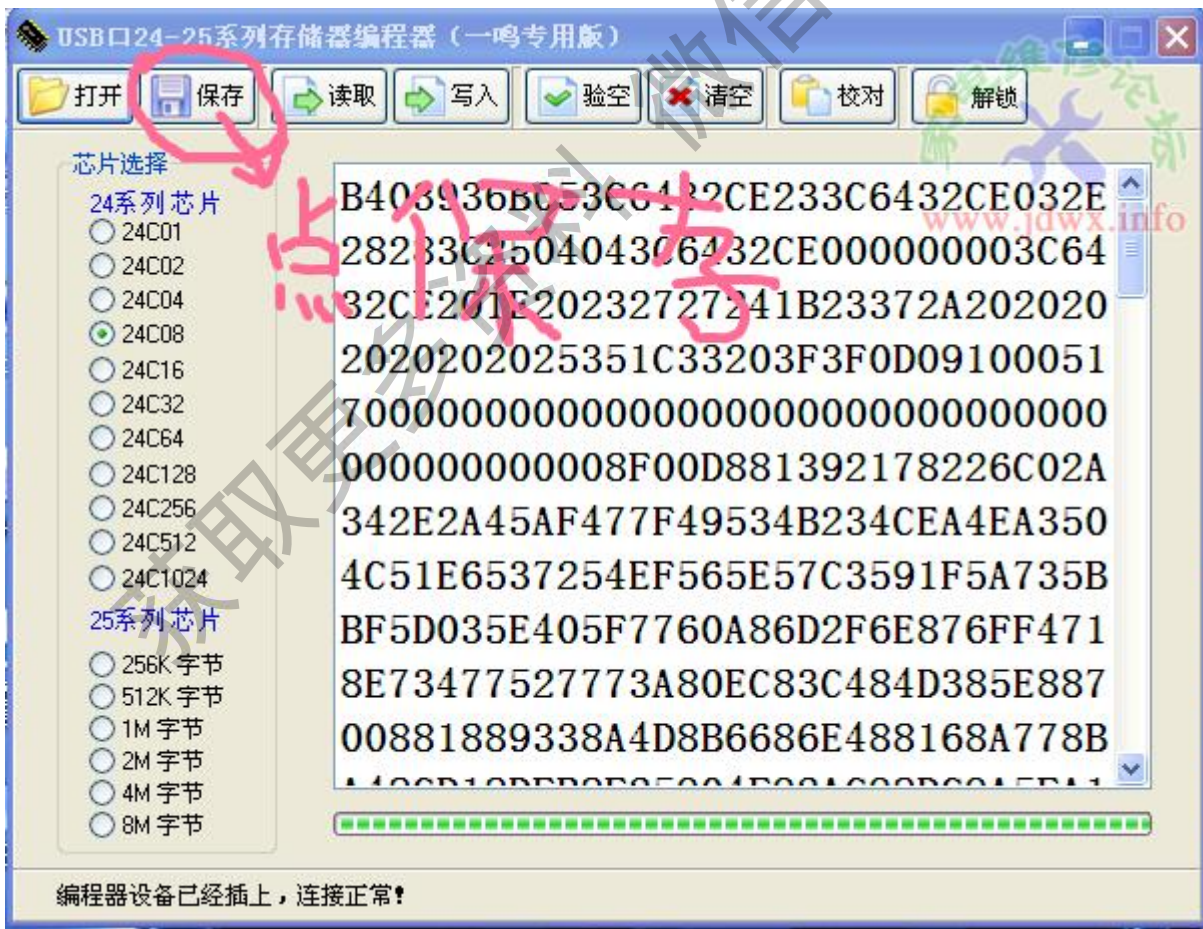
USB口24-25系列存储器编程器（一鸣专用版）

打开 保存 读取 写入 验空 清空 校对 解锁

芯片选择
24系列芯片
24C01
24C02
24C04
24C08
24C16
24C32
24C64
24C128
24C256
24C512
24C1024
25系列芯片
256K字节
512K字节
1M字节
2M字节
4M字节
8M字节

B403936B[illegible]3C6432CE233C6432CE032E
282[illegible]3C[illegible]5040430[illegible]6432CE000000003C64
32C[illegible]201E2023272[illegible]41B23372A202020
2020202025351C33203F3F0D09100051
70000000000000000000000000000000
000000000008F00D881392178226C02A
342E2A45AF477F49534B234CEA4EA350
4C51E6537254EF565E57C3591F5A735B
BF5D035E405F7760A86D2F6E876FF471
8E73477527773A80EC83C484D385E887
00881889338A4D8B6686E488168A778B
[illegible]

点保存

获取更多资料 微信

www.jdwx.info

编程器设备已经插上，连接正常！